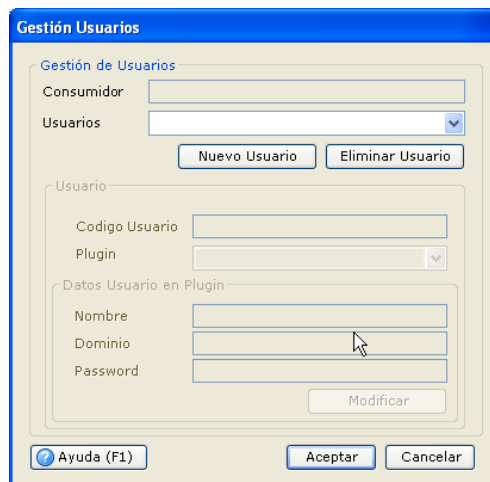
Gestión Usuarios

Gestión de Usuarios

Consumidor

Usuarios

Nuevo Usuario

Eliminar Usuario

Usuario

Codigo Usuario

Plugin

Datos Usuario en Plugin

Nombre

Dominio

Password

Modificar

Ayuda (F1)

Aceptar

Cancelar